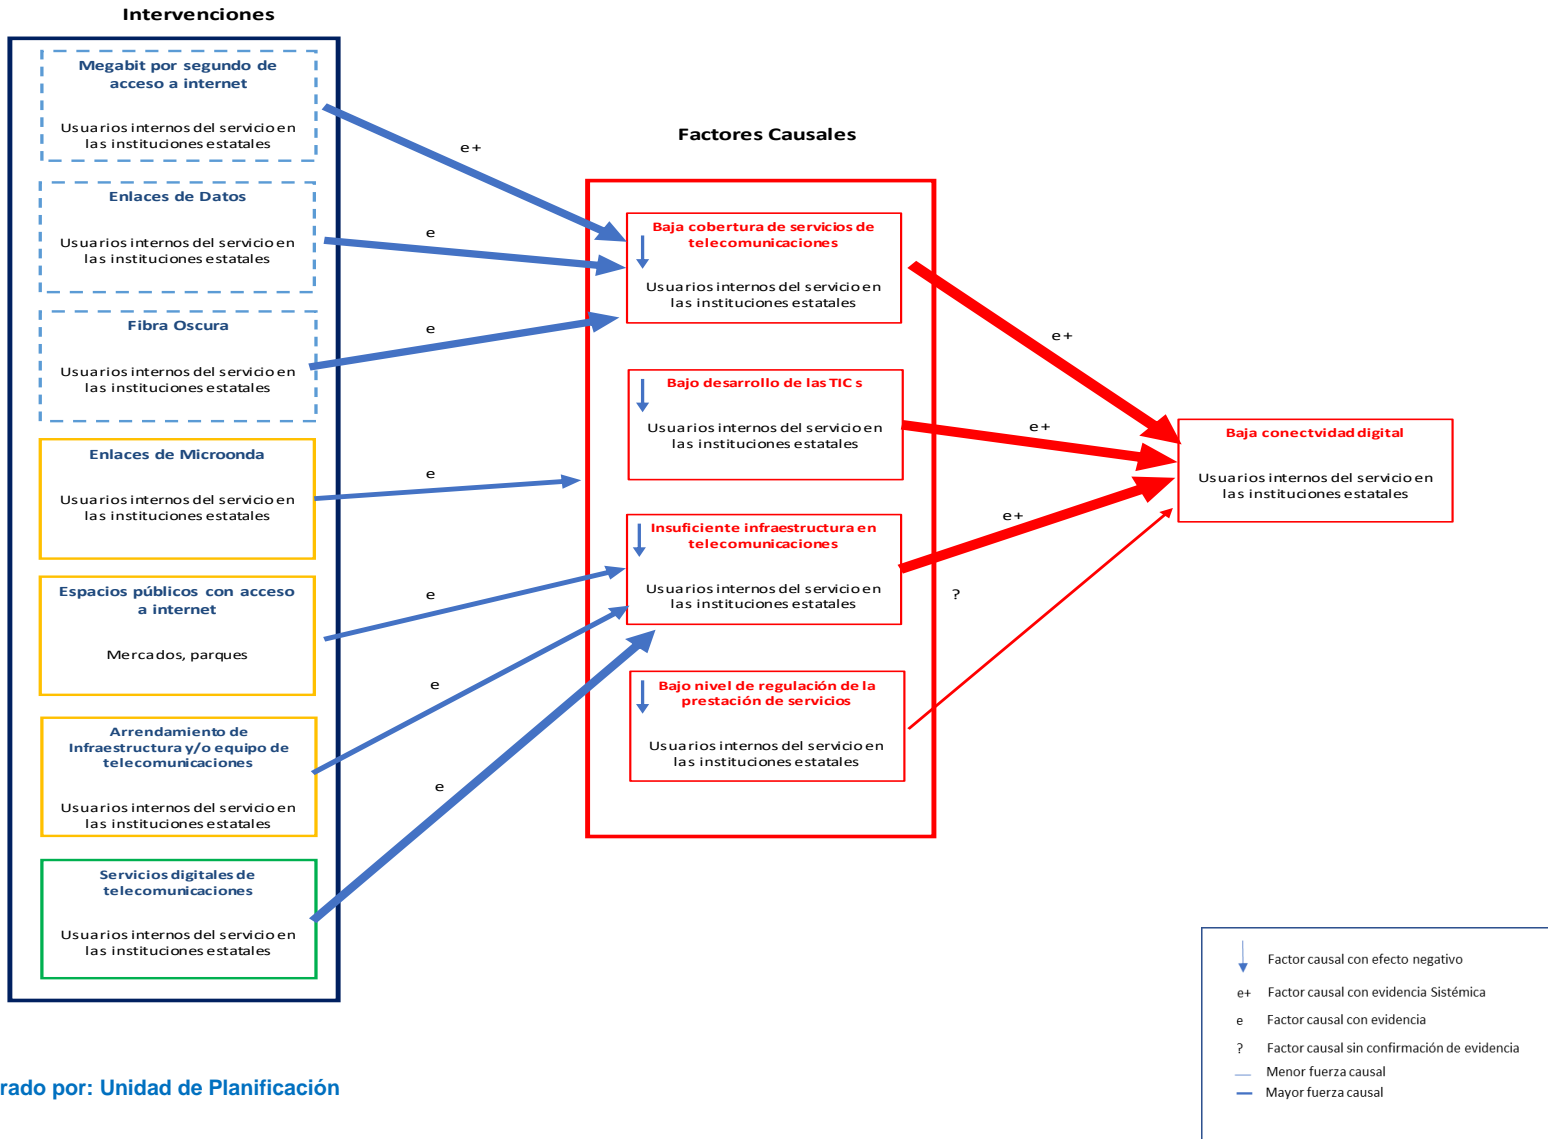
Intervenciones

Megabit por segundo de acceso a internet

Usuarios internos del servicio en las instituciones estatales

Enlaces de Datos

Usuarios internos del servicio en las instituciones estatales

Fibra Oscura

Usuarios internos del servicio en las instituciones estatales

Enlaces de Microonda

Usuarios internos del servicio en las instituciones estatales

Espacios públicos con acceso a internet

Mercados, parques

Arrendamiento de Infraestructura y/o equipo de telecomunicaciones

Usuarios internos del servicio en las instituciones estatales

Servicios digitales de telecomunicaciones

Usuarios internos del servicio en las instituciones estatales

e+

e

e

e

e

e

e

Factores Causales

Baja cobertura de servicios de telecomunicaciones

Usuarios internos del servicio en las instituciones estatales

Bajo desarrollo de las TIC s

Usuarios internos del servicio en las instituciones estatales

Insuficiente infraestructura en telecomunicaciones

Usuarios internos del servicio en las instituciones estatales

Bajo nivel de regulación de la prestación de servicios

Usuarios internos del servicio en las instituciones estatales

e+

e+

e+

?

Baja conectvidad digital

Usuarios internos del servicio en las instituciones estatales

Factor causal con efecto negativo

e+ Factor causal con evidencia Sistémica

e Factor causal con evidencia

? Factor causal sin confirmación de evidencia

Menor fuerza causal

Mayor fuerza causal

rado por: Unidad de Planificación